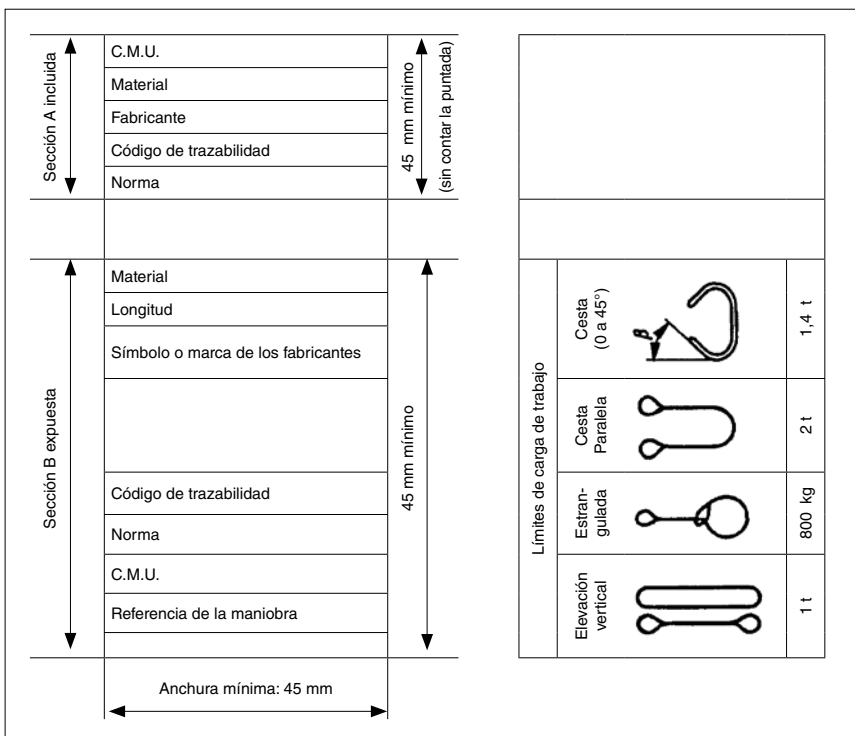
Sección A incluida

C.M.U.
Material
Fabricante
Código de trazabilidad
Norma

45 mm mínimo (sin contar la puntada)

Sección B expuesta

Material
Longitud
Símbolo o marca de los fabricantes

Código de trazabilidad
Norma
C.M.U.
Referencia de la maniobra

45 mm mínimo

Anchura mínima: 45 mm

Límites de carga de trabajo

| Cesta (0 a 45°) | 1,4 t |
|---|---|
| Cesta Paralela | 2 t |
| Estrangulada | 800 kg |
| Elevación vertical | 1 t |